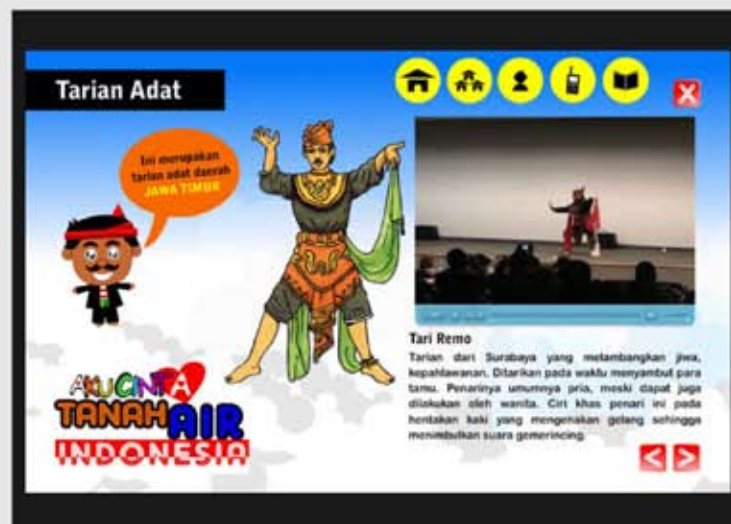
Tarian Adat

Ini merupakan tarian adat daerah JAWA TIMUR

Tari Remo

Tarian dari Surabaya yang melambangkan jiwa kepahlawanan. Ditarikan pada waktu menyambut para tamu. Penarinya umumnya pria, meski dapat juga dilakukan oleh wanita. Ciri khas penari ini pada hentakan kaki yang mengenakan gelang sehingga menimbulkan suara gemerincing.

AKU CINTA TANAH AIR INDONESIA